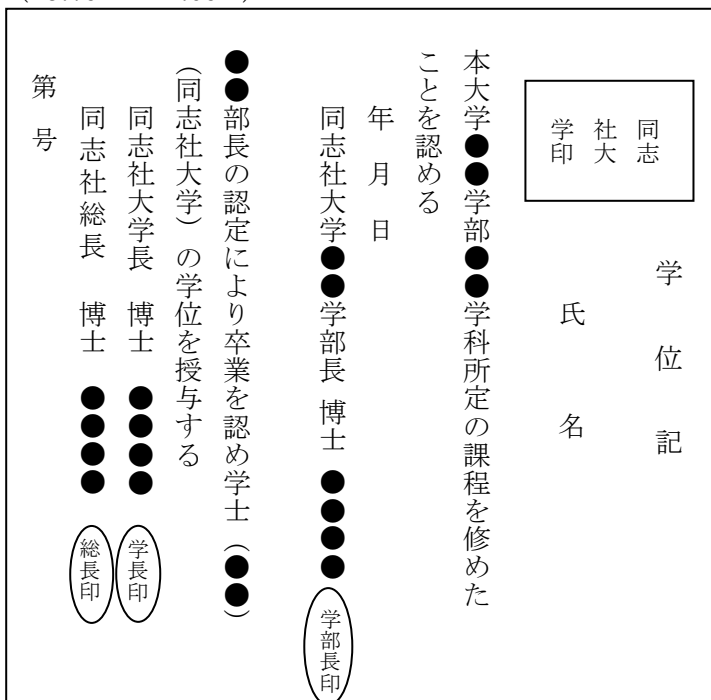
同志社大学印

学位記

氏名

本大学●●学部●●学科所定の課程を修めたことを認める

年　月　日

同志社大学●●学部長　博士　●●●●

学部長印

●●部長の認定により卒業を認め学士（●●）（同志社大学）の学位を授与する

同志社大学長　博士　●●●●

学長印

同志社総長　博士　●●●●

総長印

第　号